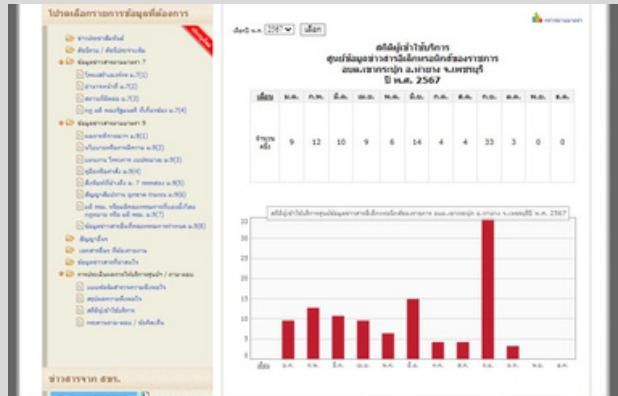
โปรดเลือกรายการข้อมูลที่ต้องการ

ข่าวประชาสัมพันธ์

ติดต่อเรา / ติดต่อราชการ

ข้อมูลข่าวสารตามมาตรา 7

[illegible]

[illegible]

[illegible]

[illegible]

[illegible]

ข้อมูลข่าวสารตามมาตรา 9

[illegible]

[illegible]

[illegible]

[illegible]

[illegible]

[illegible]

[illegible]

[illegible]

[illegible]

ข้อมูลอื่นๆ

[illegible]

ข้อมูลข่าวสารที่ต้องเปิดเผย

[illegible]

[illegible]

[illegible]

สถิติผู้เข้าใช้บริการ

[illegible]

ข่าวสารจาก สขร.

เลือกปี พ.ศ. 2567 เลือก

สถิติผู้เข้าใช้บริการ
ศูนย์ข้อมูลข่าวสารอิเล็กทรอนิกส์ของราชการ
อบต.เขากระปุก อ.ท่ายาง จ.เพชรบุรี
ปี พ.ศ. 2567

| เดือน | ม.ค. | ก.พ. | มี.ค. | เม.ย. | พ.ค. | มิ.ย. | ก.ค. | ส.ค. | ก.ย. | ต.ค. | พ.ย. | ธ.ค. |
|---|---|---|---|---|---|---|---|---|---|---|---|---|
| จำนวนครั้ง | 9 | 12 | 10 | 9 | 6 | 14 | 4 | 4 | 33 | 3 | 0 | 0 |

สถิติผู้เข้าใช้บริการศูนย์ข้อมูลข่าวสารอิเล็กทรอนิกส์ของราชการ อบต.เขากระปุก อ.ท่ายาง จ.เพชรบุรี พ.ศ. 2567

35
30
25
20
15
10
5
0

เดือน ม.ค. ก.พ. มี.ค. เม.ย. พ.ค. มิ.ย. ก.ค. ส.ค. ก.ย. ต.ค. พ.ย. ธ.ค.